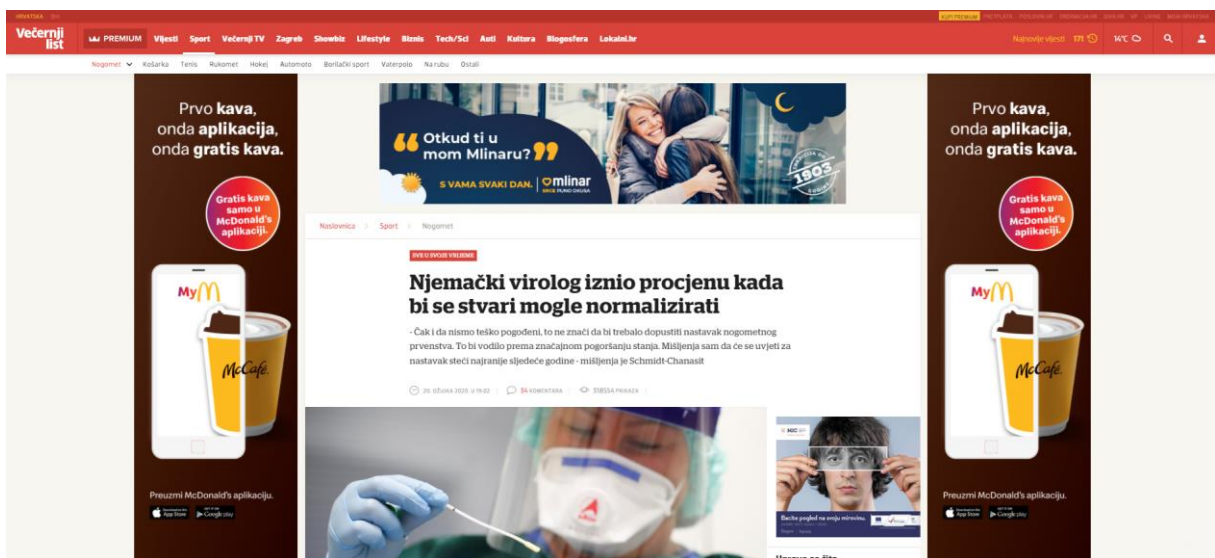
HRVATSKA BiH

KUPI PREMIUM PRETPLATA POSLOVNI.HR PRODAJA OGLASA ZAKLADA LOGIN

Večernji list

PREMIUM Vijesti Sport Večernji TV Zagreb Showbiz Lifestyle Biznis Tech/Sci Auti Kultura Blogosfera Lokalni.hr

Najnovije vijesti 171 14°C

Nogomet Košarka Tenis Rukomet Hokej Automoto Borilački sport Vaterpolo Na rubu Ostali

Prvo kava, onda aplikacija, onda gratis kava.

Gratis kava samo u McDonald's aplikaciji.

McCafé

Preuzmi McDonald's aplikaciju.

App Store Google play

Otkud ti u mom Mlinaru?

S VAMA SVAKI DAN. mlinar

1903

Naslovnica > Sport > Nogomet

SVE U SVOJE VRIJEME

Njemački virolog iznio procjenu kada bi se stvari mogle normalizirati

- Čak i da nismo teško pogođeni, to ne znači da bi trebalo dopustiti nastavak nogometnog prvenstva. To bi vodilo prema značajnom pogoršanju stanja. Mišljenja sam da će se uvjeti za nastavak steći najranije sljedeće godine - mišljenja je Schmidt-Chanasit

20. OŽUJKA 2020. U 19:02 84 KOMENTARA 31855 PRIKAZA

Bacite pogled na svoju mirovinu.

Prvo kava, onda aplikacija, onda gratis kava.

Gratis kava samo u McDonald's aplikaciji.

McCafé

Preuzmi McDonald's aplikaciju.

App Store Google play